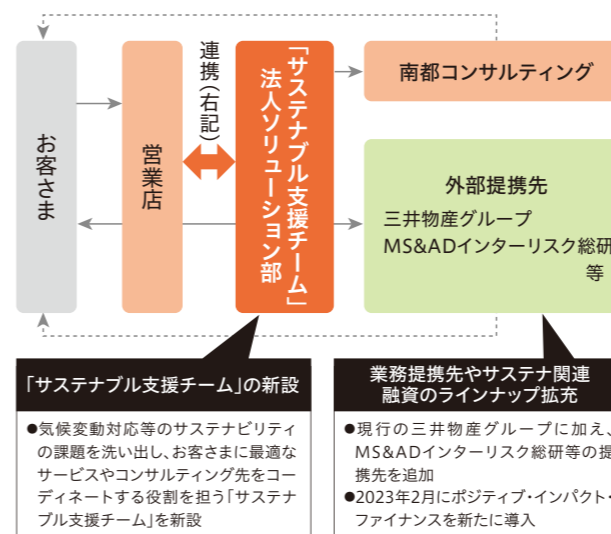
お客さま

営業店

連携(右記)

「サステナブル支援チーム」法人ソリューション部

南部コンサルティング

外部提携先
三井物産グループ
MS&ADインターリスク総研
等

「サステナブル支援チーム」の新設

●気候変動対応等のサステナビリティの課題を洗い出し、お客さまに最適なサービスやコンサルティング先をコーディネートする役割を担う「サステナブル支援チーム」を新設

業務提携先やサステナ関連融資のラインナップ拡充

●現行の三井物産グループに加え、MS&ADインターリスク総研等の提携先を追加
●2023年2月にポジティブ・インパクト・ファイナンスを新たに導入